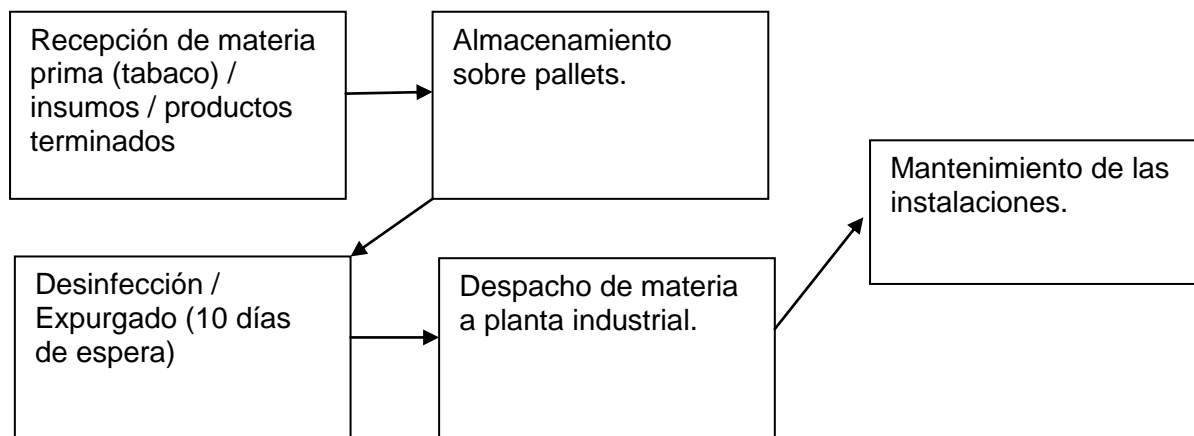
Recepción de materia prima (tabaco) / insumos / productos terminados

Almacenamiento sobre pallets.

Desinfección / Expurgado (10 días de espera)

Despacho de materia a planta industrial.

Mantenimiento de las instalaciones.